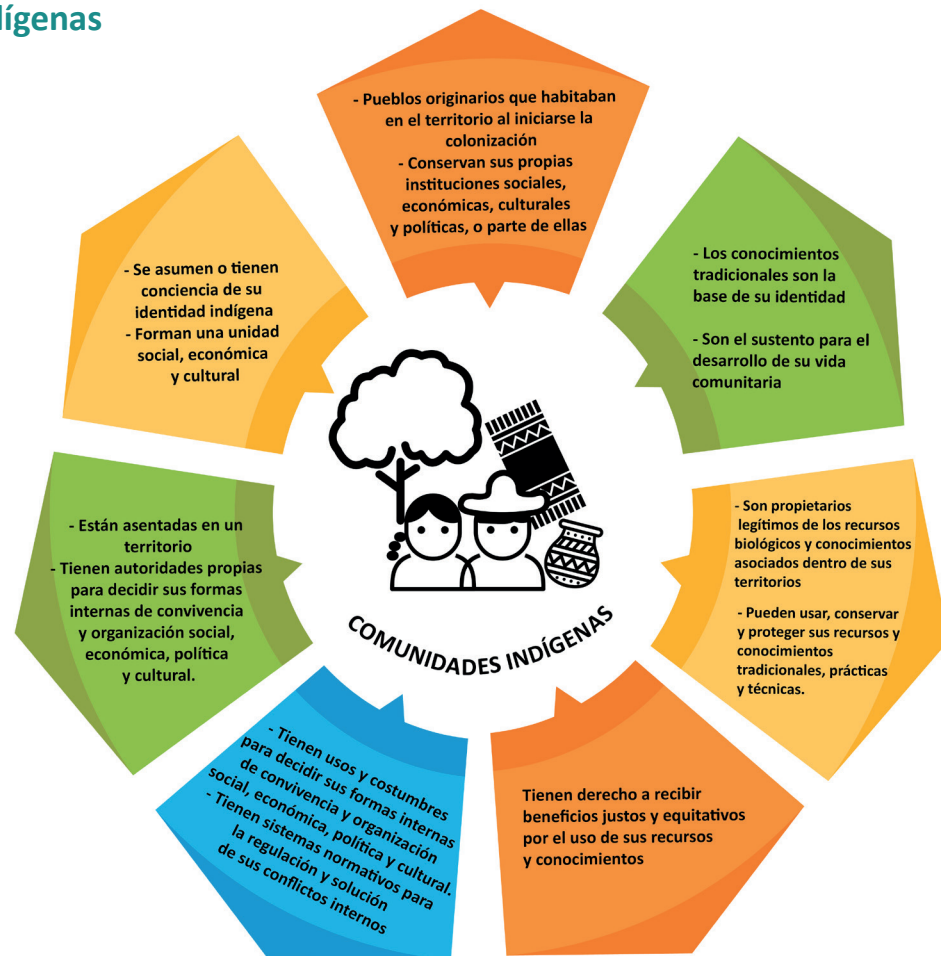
ígenas

- Pueblos originarios que habitaban en el territorio al iniciarse la colonización
- Conservan sus propias instituciones sociales, económicas, culturales y políticas, o parte de ellas

- Los conocimientos tradicionales son la base de su identidad

- Son el sustento para el desarrollo de su vida comunitaria

- Son propietarios legítimos de los recursos biológicos y conocimientos asociados dentro de sus territorios

- Pueden usar, conservar y proteger sus recursos y conocimientos tradicionales, prácticas y técnicas.

Tienen derecho a recibir beneficios justos y equitativos por el uso de sus recursos y conocimientos

- Tienen usos y costumbres para decidir sus formas internas de convivencia y organización social, económica, política y cultural.
- Tienen sistemas normativos para la regulación y solución de sus conflictos internos

- Están asentadas en un territorio
- Tienen autoridades propias para decidir sus formas internas de convivencia y organización social, económica, política y cultural.

- Se asumen o tienen conciencia de su identidad indígena
- Forman una unidad social, económica y cultural

COMUNIDADES INDÍGENAS